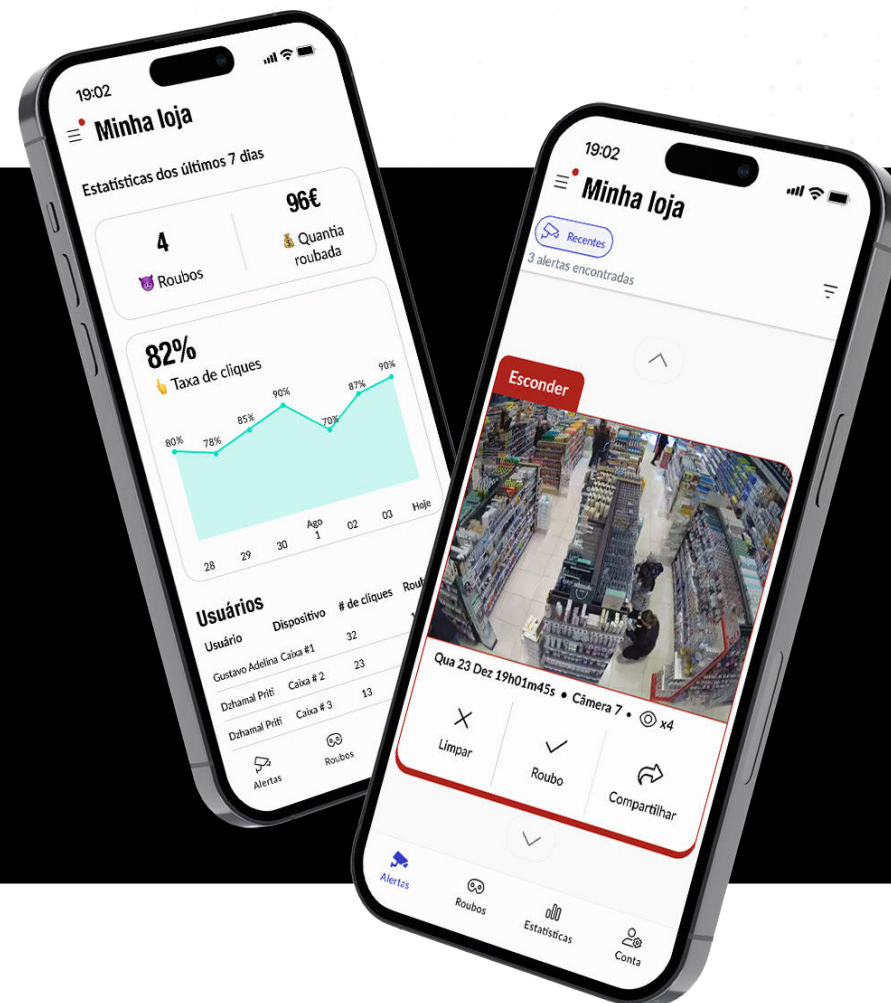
19:02

Minha loja

Estatísticas dos últimos 7 dias

4
Roubos

96€
Quantia roubada

82%
Taxa de cliques

80% 78% 85% 90% 70% 87% 90%

28 29 30 Ago 1 02 03 Hoje

Usuários

| Usuário | Dispositivo | # de cliques | Rou |
|---|---|---|---|
| Gustavo Adelina | Caixa #1 | 32 | |
| Dzhamal Priti | Caixa # 2 | 23 | |
| Dzhamal Priti | Caixa # 3 | 13 | |

Alertas Roubos

19:02

Minha loja

Recentes

3 alertas encontradas

Esconder

Qua 23 Dez 19h01m45s • Câmera 7 • x4

Limpar Roubo Compartilhar

Alertas Roubos Estatísticas Conta